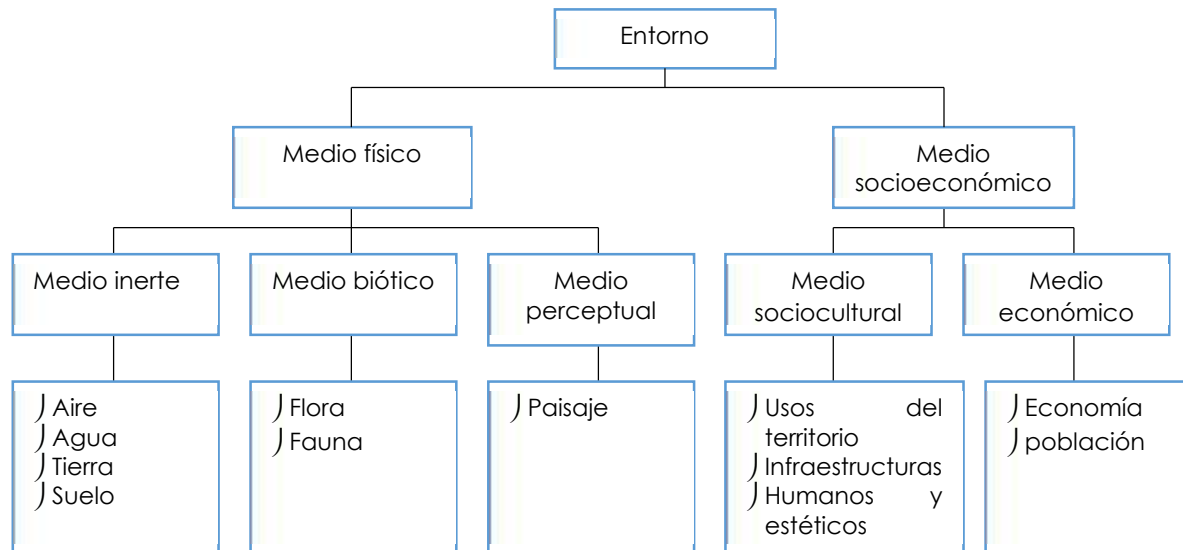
Entorno

Medio físico

Medio socioeconómico

Medio inerte

- Aire
- Agua
- Tierra
- Suelo

Medio biótico

- Flora
- Fauna

Medio perceptual

- Paisaje

Medio sociocultural

- Usos del territorio
- Infraestructuras
- Humanos y estéticos

Medio económico

- Economía
- población